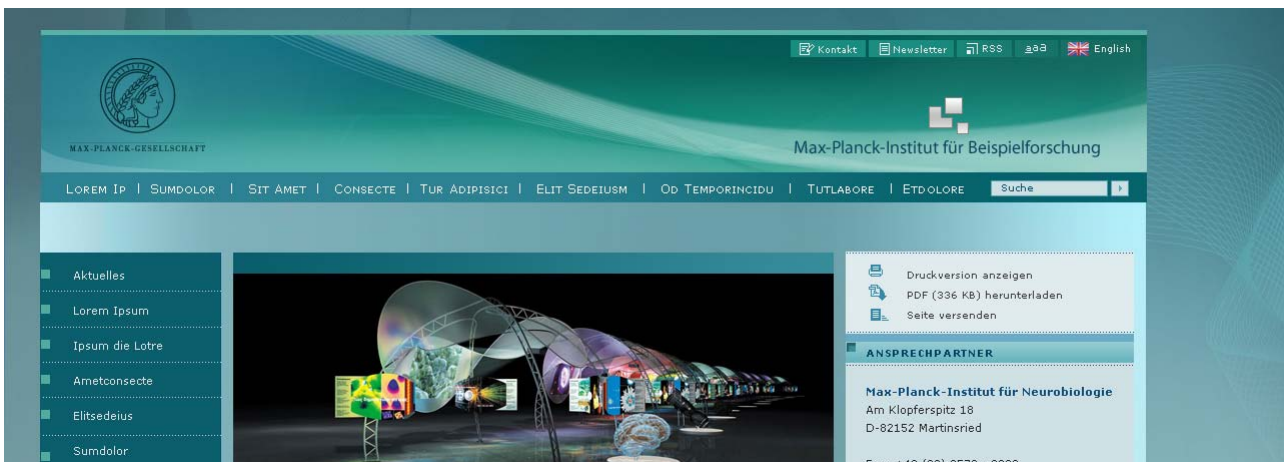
Kontakt | Newsletter | RSS | aaa | English

MAX-PLANCK-GESELLSCHAFT

Max-Planck-Institut für Beispielforschung

LOREM IP | SUMDOLOR | SIT AMET | CONSECTE | TUR ADIPISICI | ELIT SEDEIUSM | OD TEMPORINCIDU | TUTLABORE | ETDOLORE

Suche

Aktuelles

Lorem Ipsum

Ipsum die Lotre

Ametconsecte

Elitsedeius

Sumdolor

Druckversion anzeigen

PDF (336 KB) herunterladen

Seite versenden

ANSPRECHPARTNER

Max-Planck-Institut für Neurobiologie

Am Klopferspitz 18

D-82152 Martinsried

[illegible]